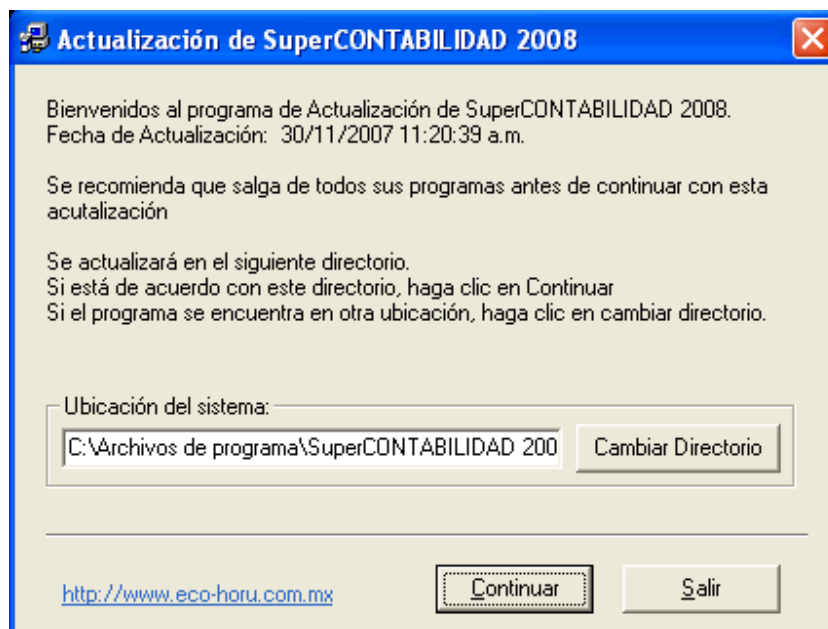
Actualización de SuperCONTABILIDAD 2008

Bienvenidos al programa de Actualización de SuperCONTABILIDAD 2008.
Fecha de Actualización: 30/11/2007 11:20:39 a.m.

Se recomienda que salga de todos sus programas antes de continuar con esta acutalización

Se actualizará en el siguiente directorio.
Si está de acuerdo con este directorio, haga clic en Continuar
Si el programa se encuentra en otra ubicación, haga clic en cambiar directorio.

Ubicación del sistema:

C:\Archivos de programa\SuperCONTABILIDAD 200

Cambiar Directorio

http://www.eco-horu.com.mx

Continuar

Salir